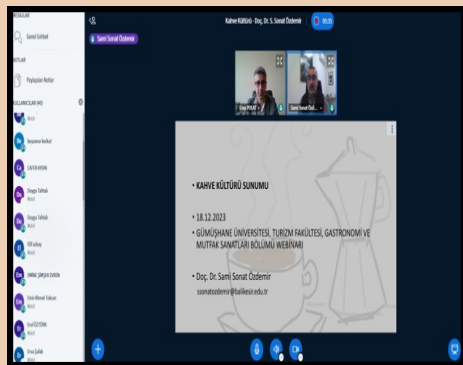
MESAJLAR
Genel Sohbet
NOTLAR
Paylaşılan Notlar
KULLANICILAR (46)
Seyyanur Arıkul
CAFER AKSIN
Duygu Tahtalı
Duygu Tahtalı
Elif ar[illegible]
EMİNE ŞİMŞEK EVKAN
Emir Ahmet Tokçan
Erol ÖZTÜRK
Eray Çelik

Kahve Kültürü - Doç. Dr. S. Sonat Özdemir
00:36
Sami Sonat Özdemir
Eray POLAT
Sami Sonat Öd...

• KAHVE KÜLTÜRÜ SUNUMU
• 18.12.2023
• GÜMÜŞHANE ÜNİVERSİTESİ, TURİZM FAKÜLTESİ, GASTRONOMİ VE MUTFAK SANATLARI BÖLÜMÜ WEBİNARI
• Doç. Dr. Sami Sonat Özdemir
ssonatozdemir@balikesir.edu.tr